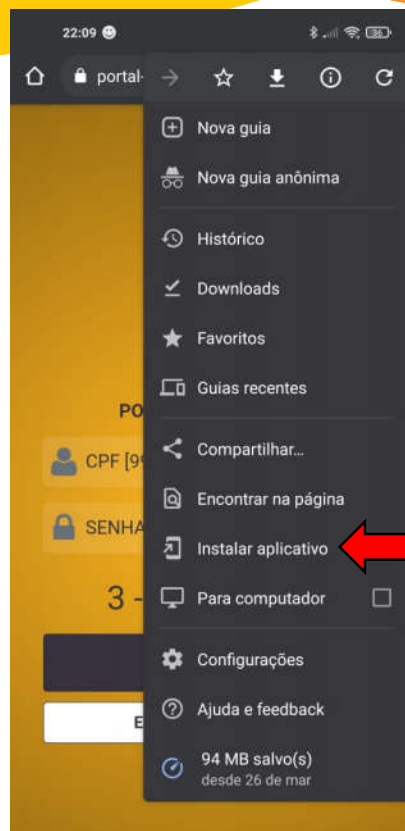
22:09

portal-

Nova guia

Nova guia anônima

Histórico

Downloads

Favoritos

Guias recentes

PO

CPF [9

SENHA

3 -

E

Compartilhar...

Encontrar na página

Instalar aplicativo

Para computador

Configurações

Ajuda e feedback

94 MB salvo(s)
desde 26 de mar